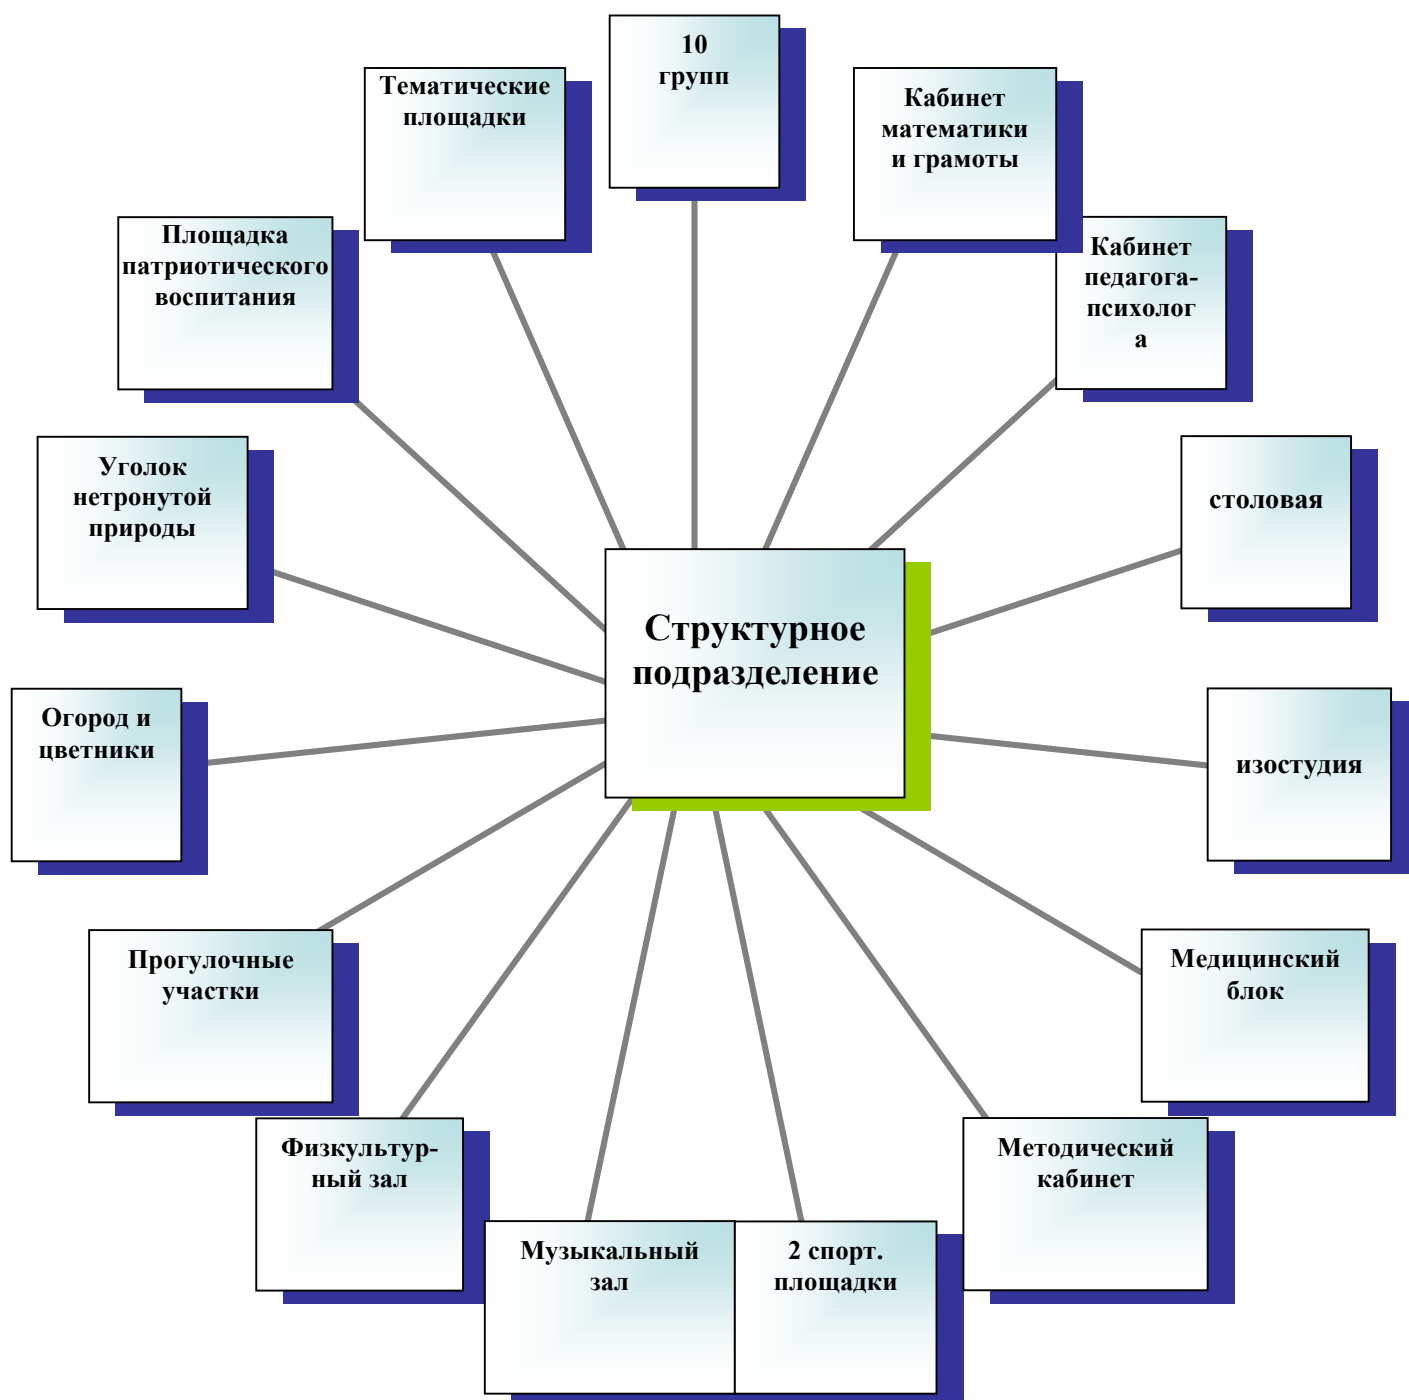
Структурное подразделение

10 групп

Кабинет математики и грамоты

Кабинет педагога-психолог а

столовая

изостудия

Медицинский блок

Методический кабинет

2 спорт. площадки

Музыкальный зал

Физкультурный зал

Прогулочные участки

Огород и цветники

Уголок нетронутой природы

Площадка патриотического воспитания

Тематические площадки